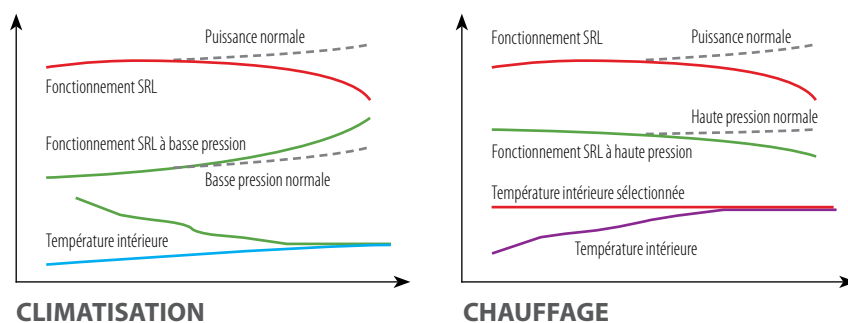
Puissance normale

Fonctionnement SRL

Fonctionnement SRL à basse pression

Basse pression normale

Température intérieure

CLIMATISATION

Fonctionnement SRL

Puissance normale

Haute pression normale

Fonctionnement SRL à haute pression

Température intérieure sélectionnée

Température intérieure

CHAUFFAGE